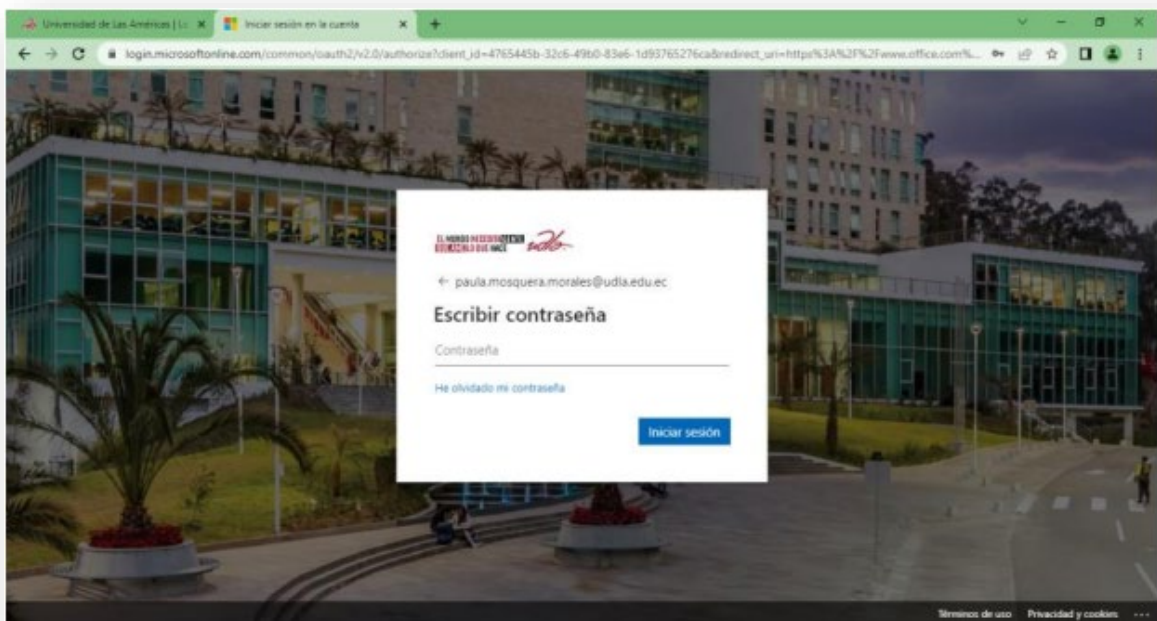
Universidad de Las Américas | Lo ×
Iniciar sesión en la cuenta ×
+

login.microsoftonline.com/common/oauth2/v2.0/authorize?client_id=4765445b-32c6-49b0-83e6-1d93765276ca&redirect_uri=https%3A%2F%2Fwww.office.com%...

EL MUNDO NECESITA GENTE QUE AMELO QUE HACE udla

← paula.mosquera.morales@udla.edu.ec

Escribir contraseña

Contraseña

He olvidado mi contraseña

Iniciar sesión

Términos de uso Privacidad y cookies ...